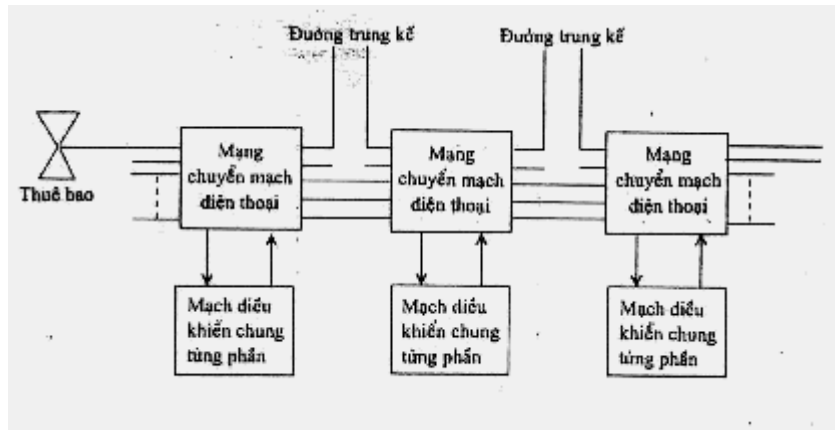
Đường trung kế

Đường trung kế

Thuê bao

Mạng chuyển mạch điện thoại

Mạng chuyển mạch điện thoại

Mạng chuyển mạch điện thoại

Mạch điều khiển chung từng phần

Mạch điều khiển chung từng phần

Mạch điều khiển chung từng phần